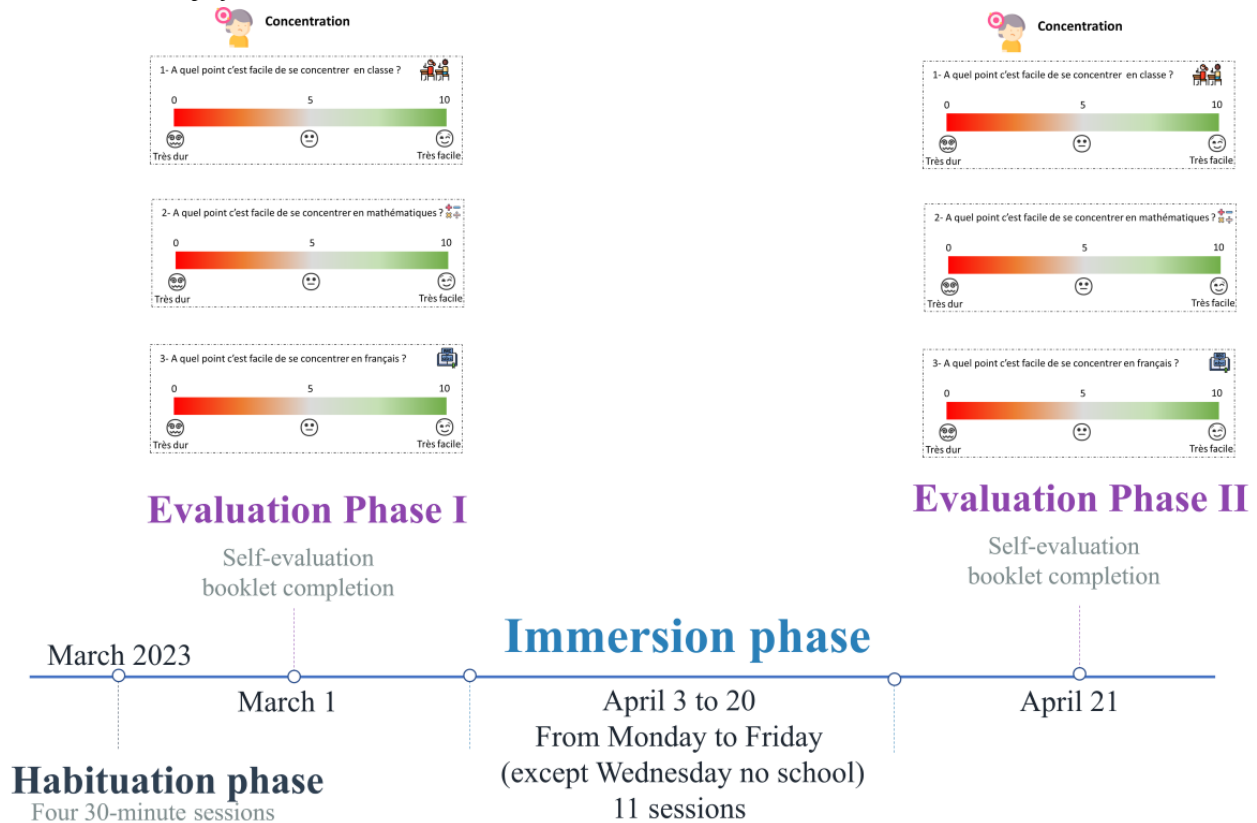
Concentration

1- A quel point c'est facile de se concentrer en classe ?

0 5 10

Très dur Très facile

2- A quel point c'est facile de se concentrer en mathématiques ?

0 5 10

Très dur Très facile

3- A quel point c'est facile de se concentrer en français ?

0 5 10

Très dur Très facile

Concentration

1- A quel point c'est facile de se concentrer en classe ?

0 5 10

Très dur Très facile

2- A quel point c'est facile de se concentrer en mathématiques ?

0 5 10

Très dur Très facile

3- A quel point c'est facile de se concentrer en français ?

0 5 10

Très dur Très facile

Evaluation Phase I

Self-evaluation booklet completion

Evaluation Phase II

Self-evaluation booklet completion

Immersion phase

March 2023

March 1

April 3 to 20
From Monday to Friday
(except Wednesday no school)
11 sessions

April 21

Habituation phase
Four 30-minute sessions